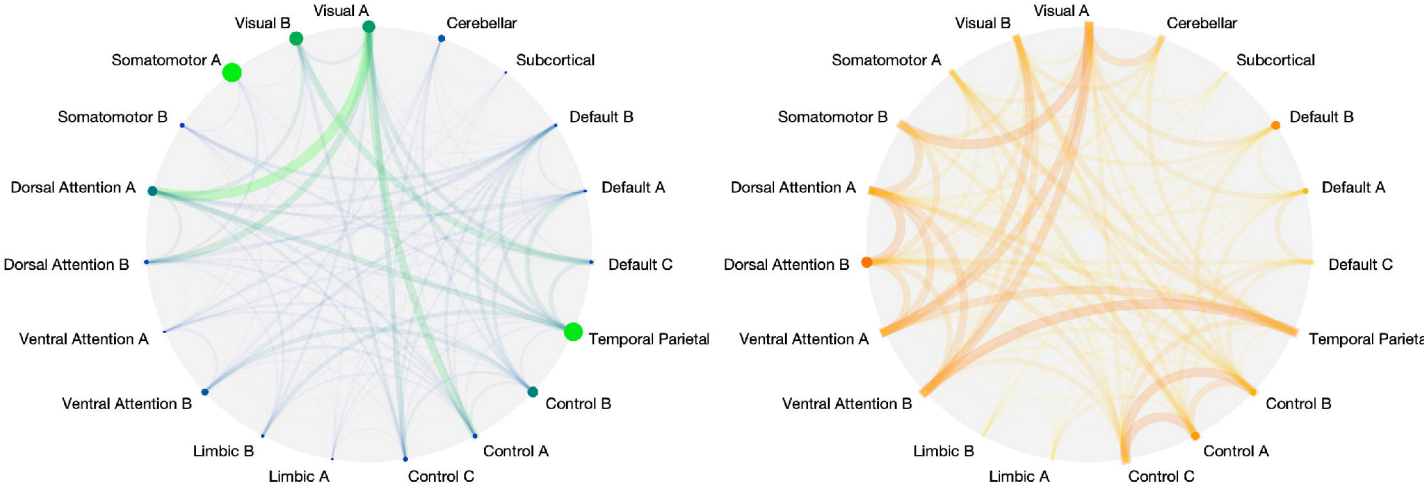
Visual B
Visual A
Cerebellar
Somatomotor A
Subcortical
Somatomotor B
Default B
Dorsal Attention A
Default A
Dorsal Attention B
Default C
Ventral Attention A
Temporal Parietal
Ventral Attention B
Control B
Limbic B
Control A
Limbic A
Control C

Visual B
Visual A
Cerebellar
Somatomotor A
Subcortical
Somatomotor B
Default B
Dorsal Attention A
Default A
Dorsal Attention B
Default C
Ventral Attention A
Temporal Parieta
Ventral Attention B
Control B
Limbic B
Control A
Limbic A
Control C